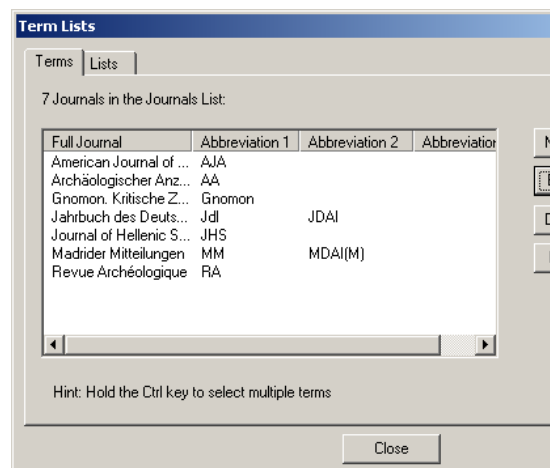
Term Lists

Terms | Lists

7 Journals in the Journals List:

| Full Journal | Abbreviation 1 | Abbreviation 2 | Abbreviation |
|---|---|---|---|
| American Journal of ... | AJA | | |
| Archäologischer Anz... | AA | | |
| Gnomon. Kritische Z... | Gnomon | | |
| Jahrbuch des Deuts... | JdI | JDAI | |
| Journal of Hellenic S... | JHS | | |
| Madrider Mitteilungen | MM | MDAI(M) | |
| Revue Archéologique | RA | | |

Hint: Hold the Ctrl key to select multiple terms

Close